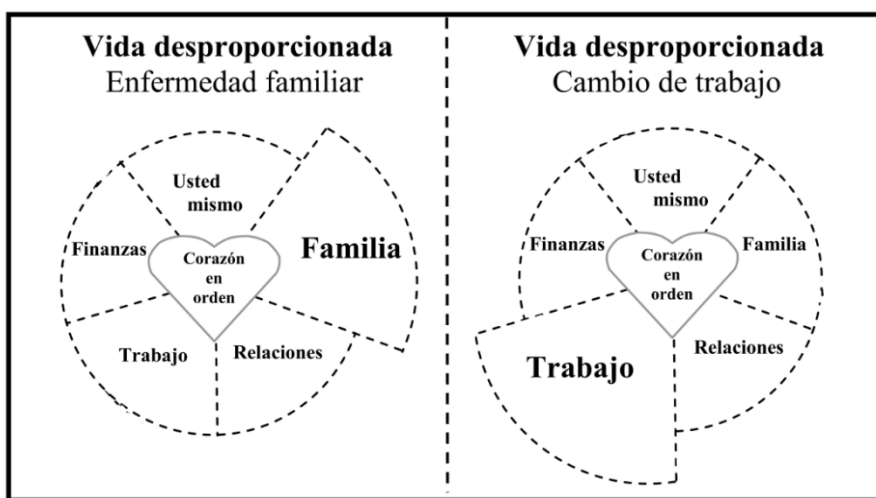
**Vida desproporcionada**
Enfermedad familiar

Usted mismo

Finanzas

Corazón en orden

Familia

Trabajo

Relaciones

**Vida desproporcionada**
Cambio de trabajo

Usted mismo

Finanzas

Corazón en orden

Familia

Relaciones

Trabajo